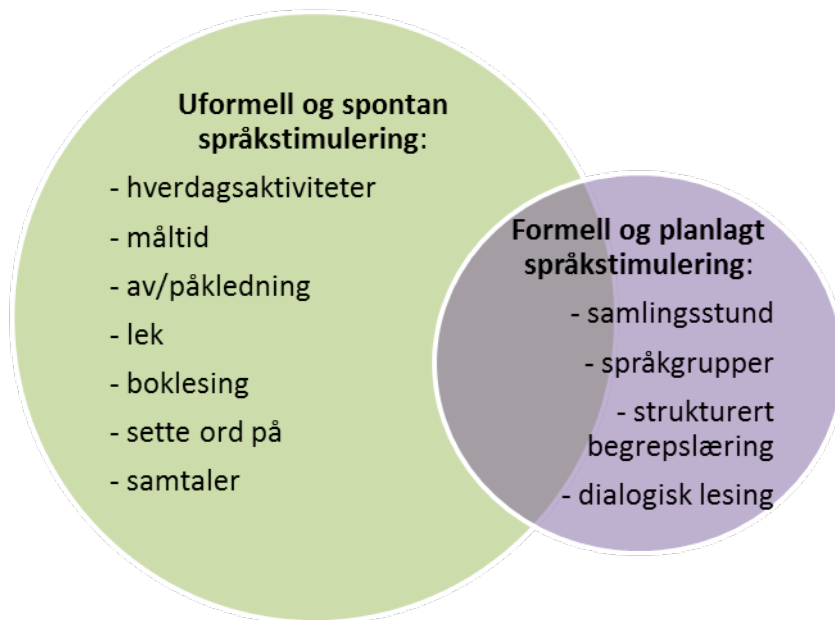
**Uformell og spontan språkstimulering:**

- hverdagsaktiviteter
- måltid
- av/påkledning
- lek
- boklesing
- sette ord på
- samtaler

**Formell og planlagt språkstimulering:**

- samlingsstund
- språkgrupper
- strukturert begrepslæring
- dialogisk lesing